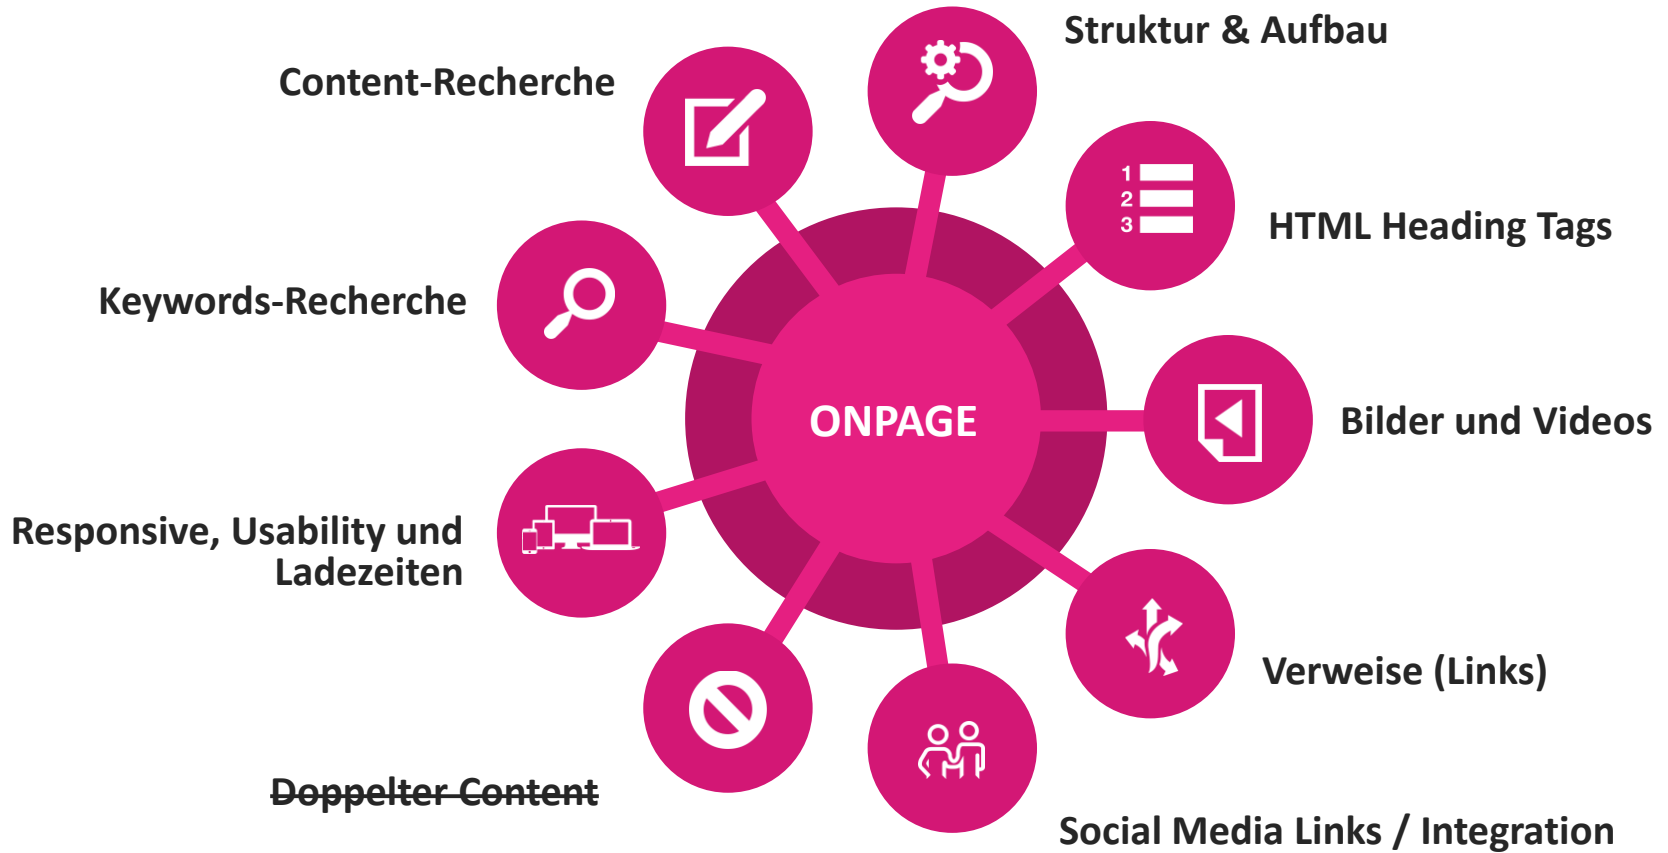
Struktur & Aufbau

Content-Recherche

1
2
3

HTML Heading Tags

Keywords-Recherche

ONPAGE

Bilder und Videos

Responsive, Usability und Ladezeiten

Verweise (Links)

Doppelter Content

Social Media Links / Integration